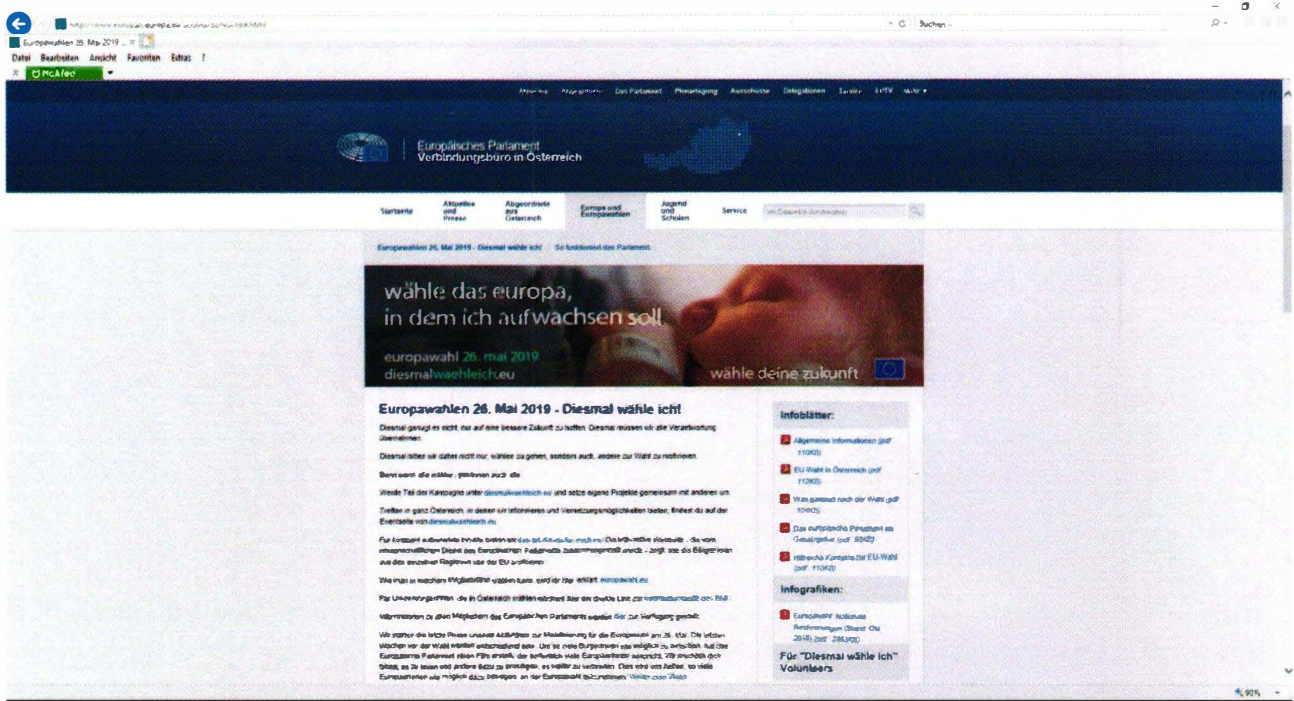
http://www.europarl.europa.eu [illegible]

Buchen

Europawahlen 26. Mai 2019 ... ×

Datei Bearbeiten Ansicht Favoriten Extras ?

McAfee

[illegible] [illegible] Das Parlament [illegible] Ausschüsse Delegationen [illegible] EPTV Mehr

Europäisches Parlament
Verbindungsbüro in Österreich

Startseite | Aktuelles und Presse | Abgeordnete aus Österreich | Europa und Europawahlen | Jugend und Schulen | Service

Europawahlen 26. Mai 2019 - Diesmal wähle ich! | So funktioniert das Parlament

wähle das europa, in dem ich aufwachsen soll

europawahl 26. mai 2019
diesmalwaehleich.eu

wähle deine zukunft

Europawahlen 26. Mai 2019 - Diesmal wähle ich!

Diesmal genügt es nicht, nur auf eine bessere Zukunft zu hoffen. Diesmal müssen wir die Verantwortung übernehmen.

Diesmal bitten wir daher nicht nur, wählen zu gehen, sondern auch, andere zur Wahl zu motivieren.

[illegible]

Werde Teil der Kampagne unter diesmalwaehleich.eu und setze eigene Projekte gemeinsam mit anderen um.

Treffen in ganz Österreich, in denen wir informieren und Vernetzungsmöglichkeiten bieten, findest du auf der Eventseite von diesmalwaehleich.eu.

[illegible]

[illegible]

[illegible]

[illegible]

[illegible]

Infoblätter:

Allgemeine Informationen (pdf 110KB)

EU-Wahl in Österreich (pdf 110KB)

Was passiert nach der Wahl (pdf 104KB)

Das europäische Parlament als Gesetzgeber (pdf 80KB)

Hilfreiche Kontakte zur EU-Wahl (pdf 110KB)

Infografiken:

Europawahl: Nationale Bestimmungen (Stand: Okt 2018) (pdf 286KB)

Für "Diesmal wähle ich" Volunteers

90%